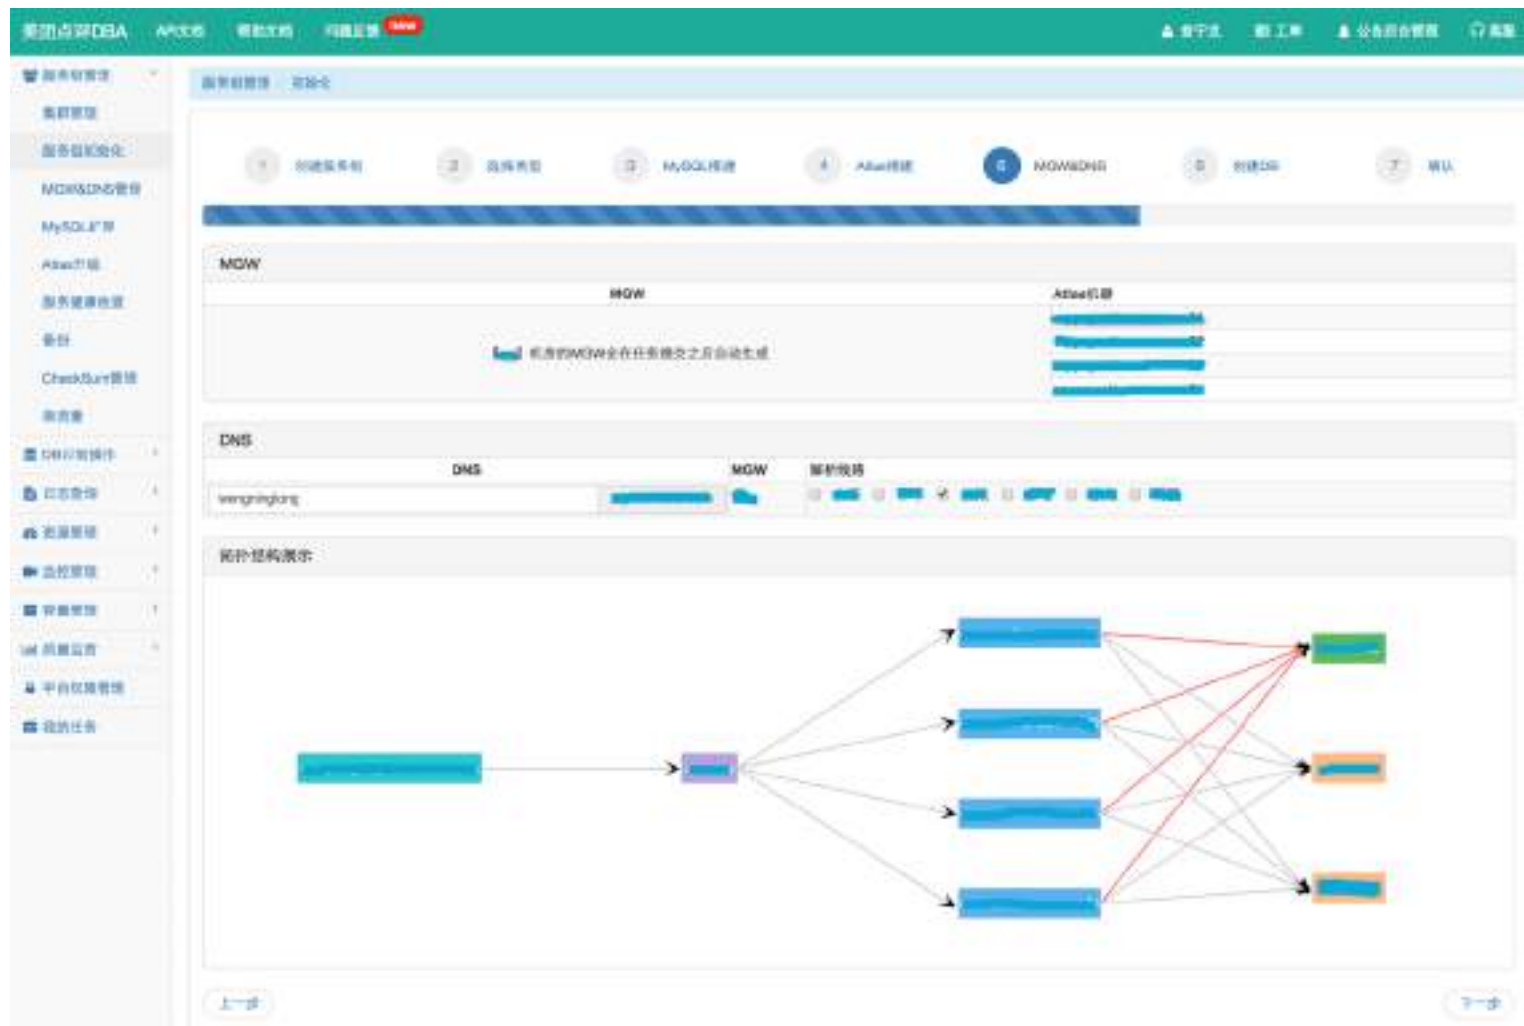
美团点评DBA API文档 帮助文档 问题反馈 NEW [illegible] 工单 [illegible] 客服

服务树管理
集群管理
服务自动化
MGW&DNS管理
MySQL扩容
Atlas扩容
服务健康检查
备份
CheckSum管理
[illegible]
DB元数据操作
日志查询
资源管理
监控管理
容量管理
质量监控
平台权限管理
我的任务

服务树管理 / 自动化

1 创建服务树 2 选择类型 3 MySQL搭建 4 Atlas搭建 5 MGW&DNS 6 创建DB 7 确认

MGW

| MGW | Atlas机器 |
|---|---|
| 机房的MGW会在任务提交之后自动生成 | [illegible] |

DNS

| DNS | MGW | 解析线路 |
|---|---|---|
| wangningfang | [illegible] | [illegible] |

拓扑结构展示

上一步

下一步